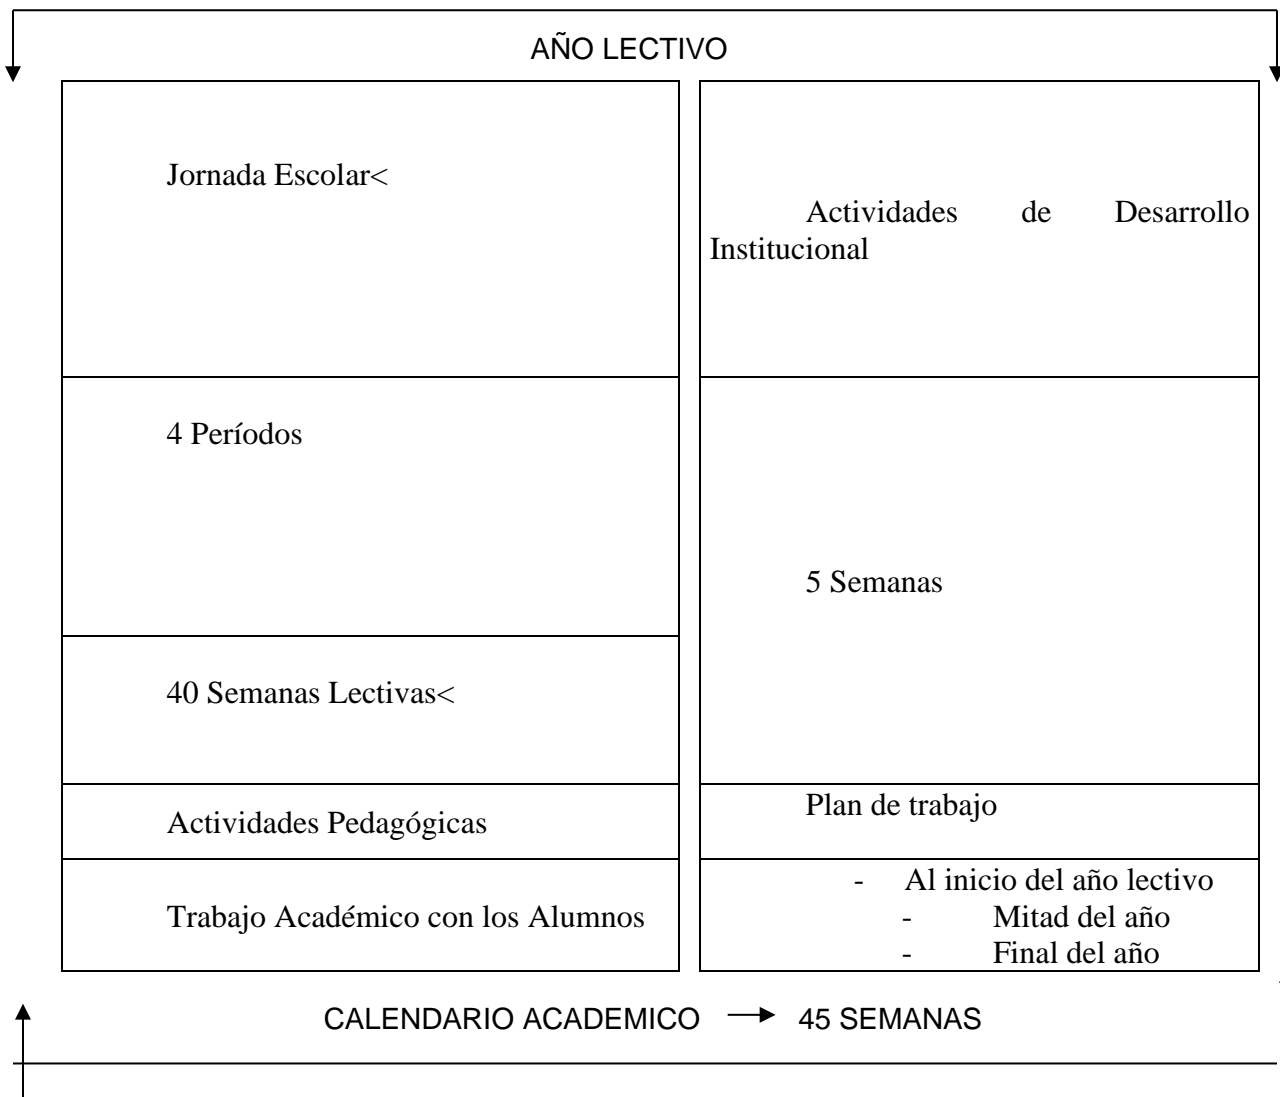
AÑO LECTIVO

Jornada Escolar<

4 Períodos

40 Semanas Lectivas<

Actividades Pedagógicas

Trabajo Académico con los Alumnos

Actividades de Desarrollo Institucional

5 Semanas

Plan de trabajo

- Al inicio del año lectivo
- Mitad del año
- Final del año

CALENDARIO ACADEMICO → 45 SEMANAS